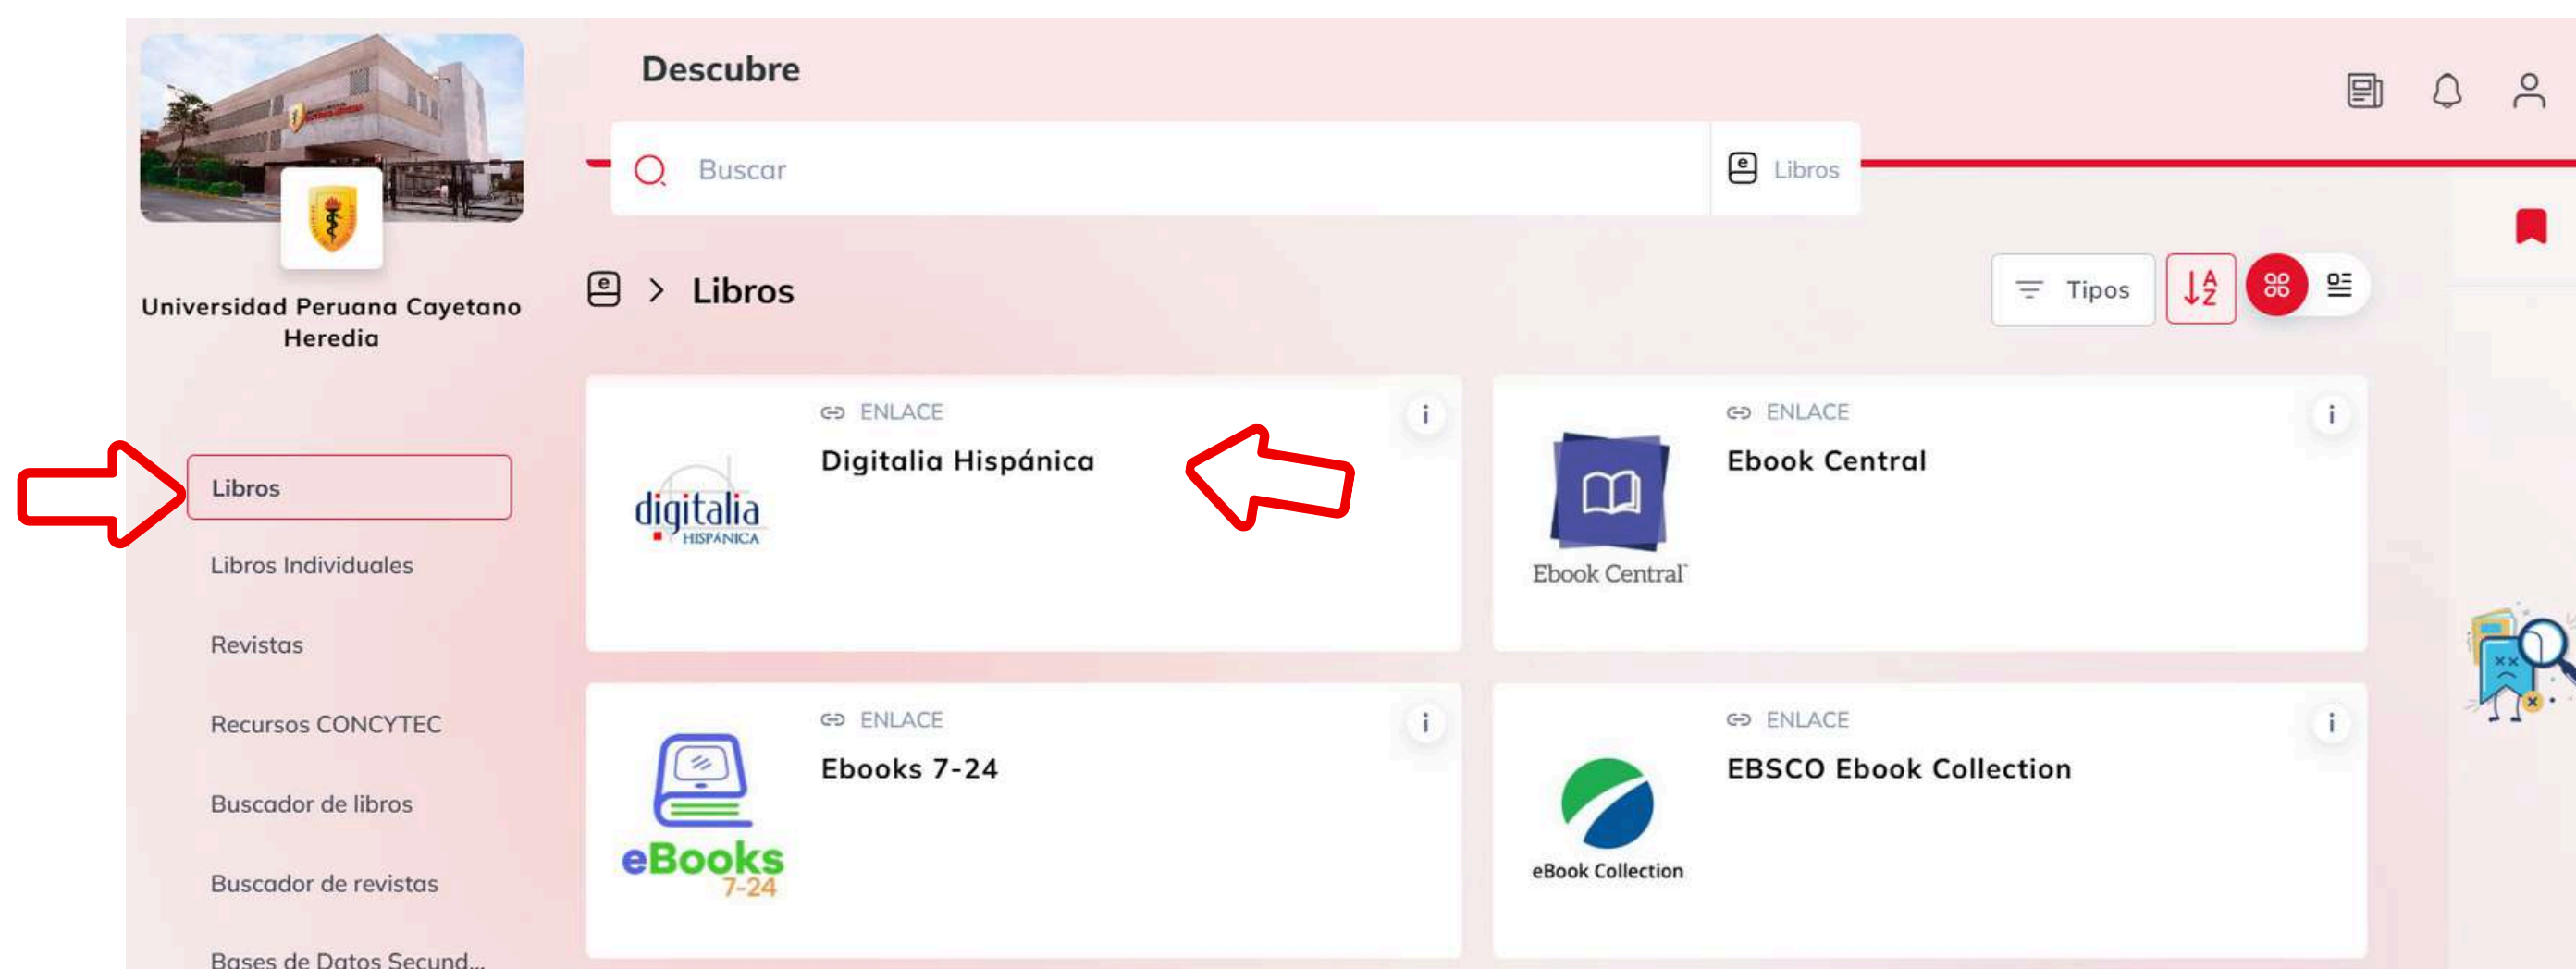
Universidad Peruana Cayetano Heredia

Libros

Libros Individuales

Revistas

Recursos CONCYTEC

Buscador de libros

Buscador de revistas

Bases de Datos Secund...

Descubre

Buscar

Libros

> Libros

Tipos

digitalia HISPÁNICA

ENLACE

Digitalia Hispánica

Ebook Central

ENLACE

Ebook Central

eBooks 7-24

ENLACE

Ebooks 7-24

eBook Collection

ENLACE

EBSCO Ebook Collection